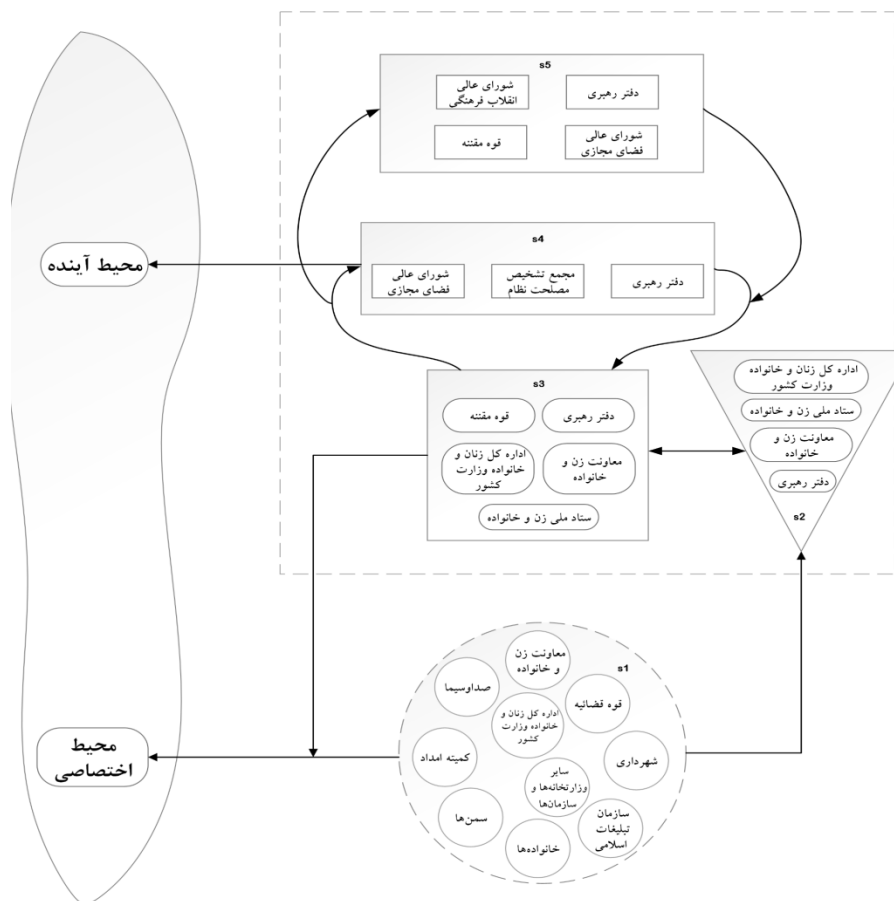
s5

دفتر رهبری

شورای عالی انقلاب فرهنگی

شورای عالی فضای مجازی

قوه مقننه

s4

دفتر رهبری

مجمع تشخیص مصلحت نظام

شورای عالی فضای مجازی

محیط آینده

s3

دفتر رهبری

قوه مقننه

معاونت زن و خانواده

اداره کل زنان و خانواده وزارت کشور

ستاد ملی زن و خانواده

اداره کل زنان و خانواده وزارت کشور

ستاد ملی زن و خانواده

معاونت زن و خانواده

دفتر رهبری

s2

s1

معاونت زن و خانواده

صداوسیما

قوه قضائیه

اداره کل زنان و خانواده وزارت کشور

شهرداری

کمیته امداد

سایر وزارتخانه‌ها و سازمان‌ها

سمن‌ها

سازمان تبلیغات اسلامی

خانواده‌ها

محیط اختصاصی